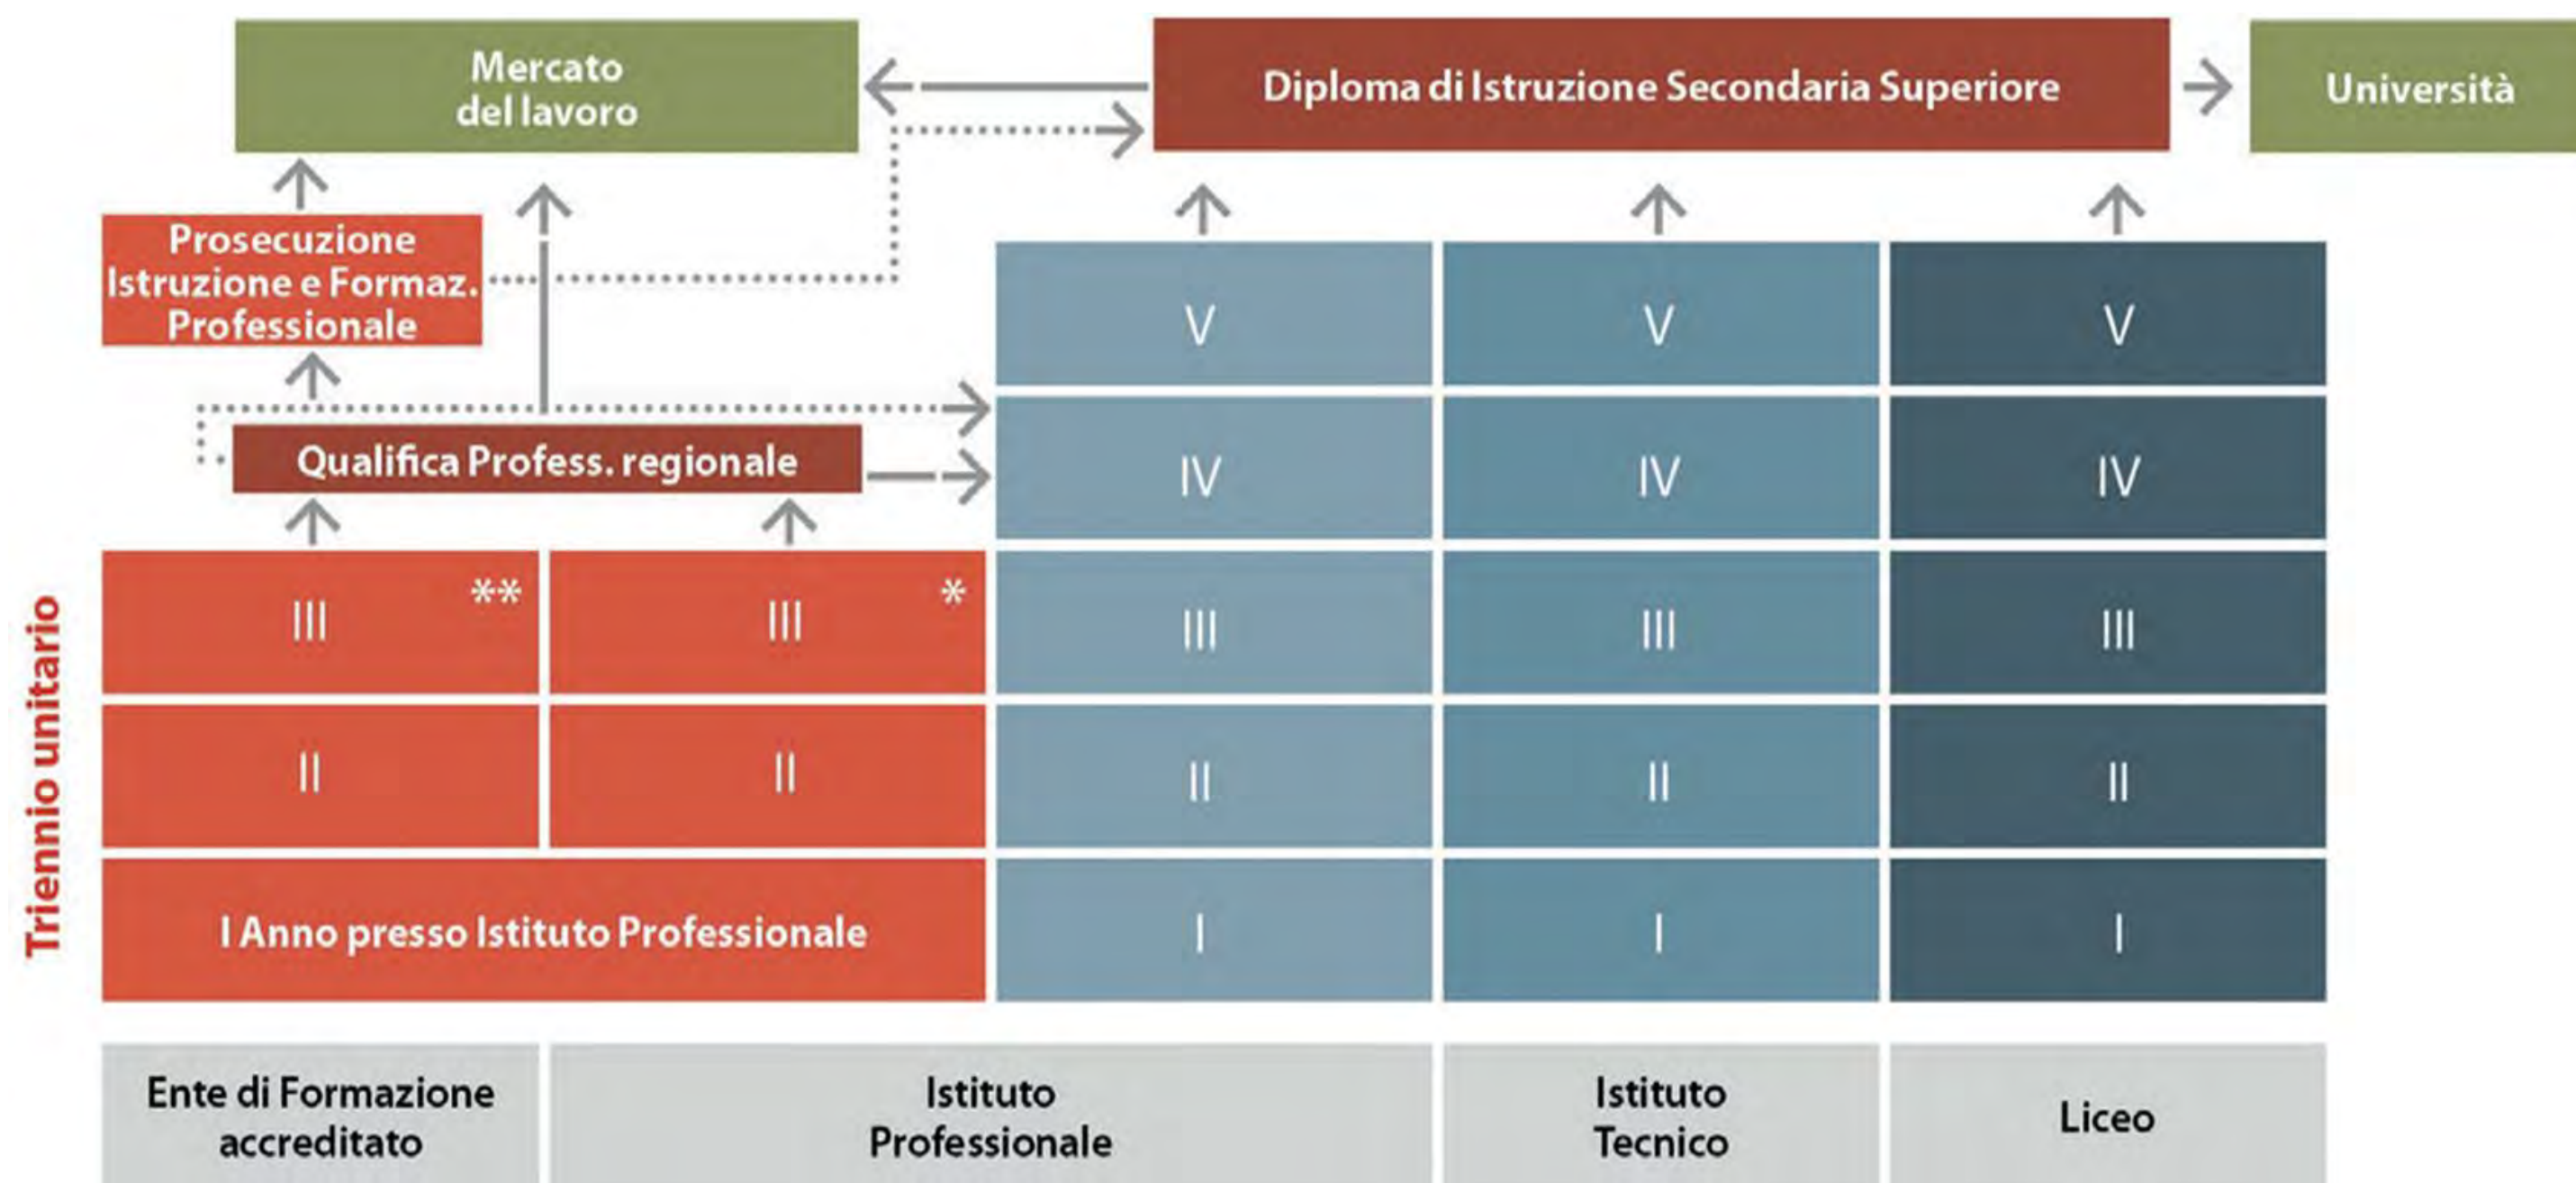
Mercato del lavoro

Diploma di Istruzione Secondaria Superiore

Università

Prosecuzione Istruzione e Formaz. Professionale

V

V

V

Qualifica Profess. regionale

IV

IV

IV

Triennio unitario

III **

III *

III

III

III

II

II

II

II

II

I Anno presso Istituto Professionale

I

I

I

Ente di Formazione accreditato

Istituto Professionale

Istituto Tecnico

Liceo